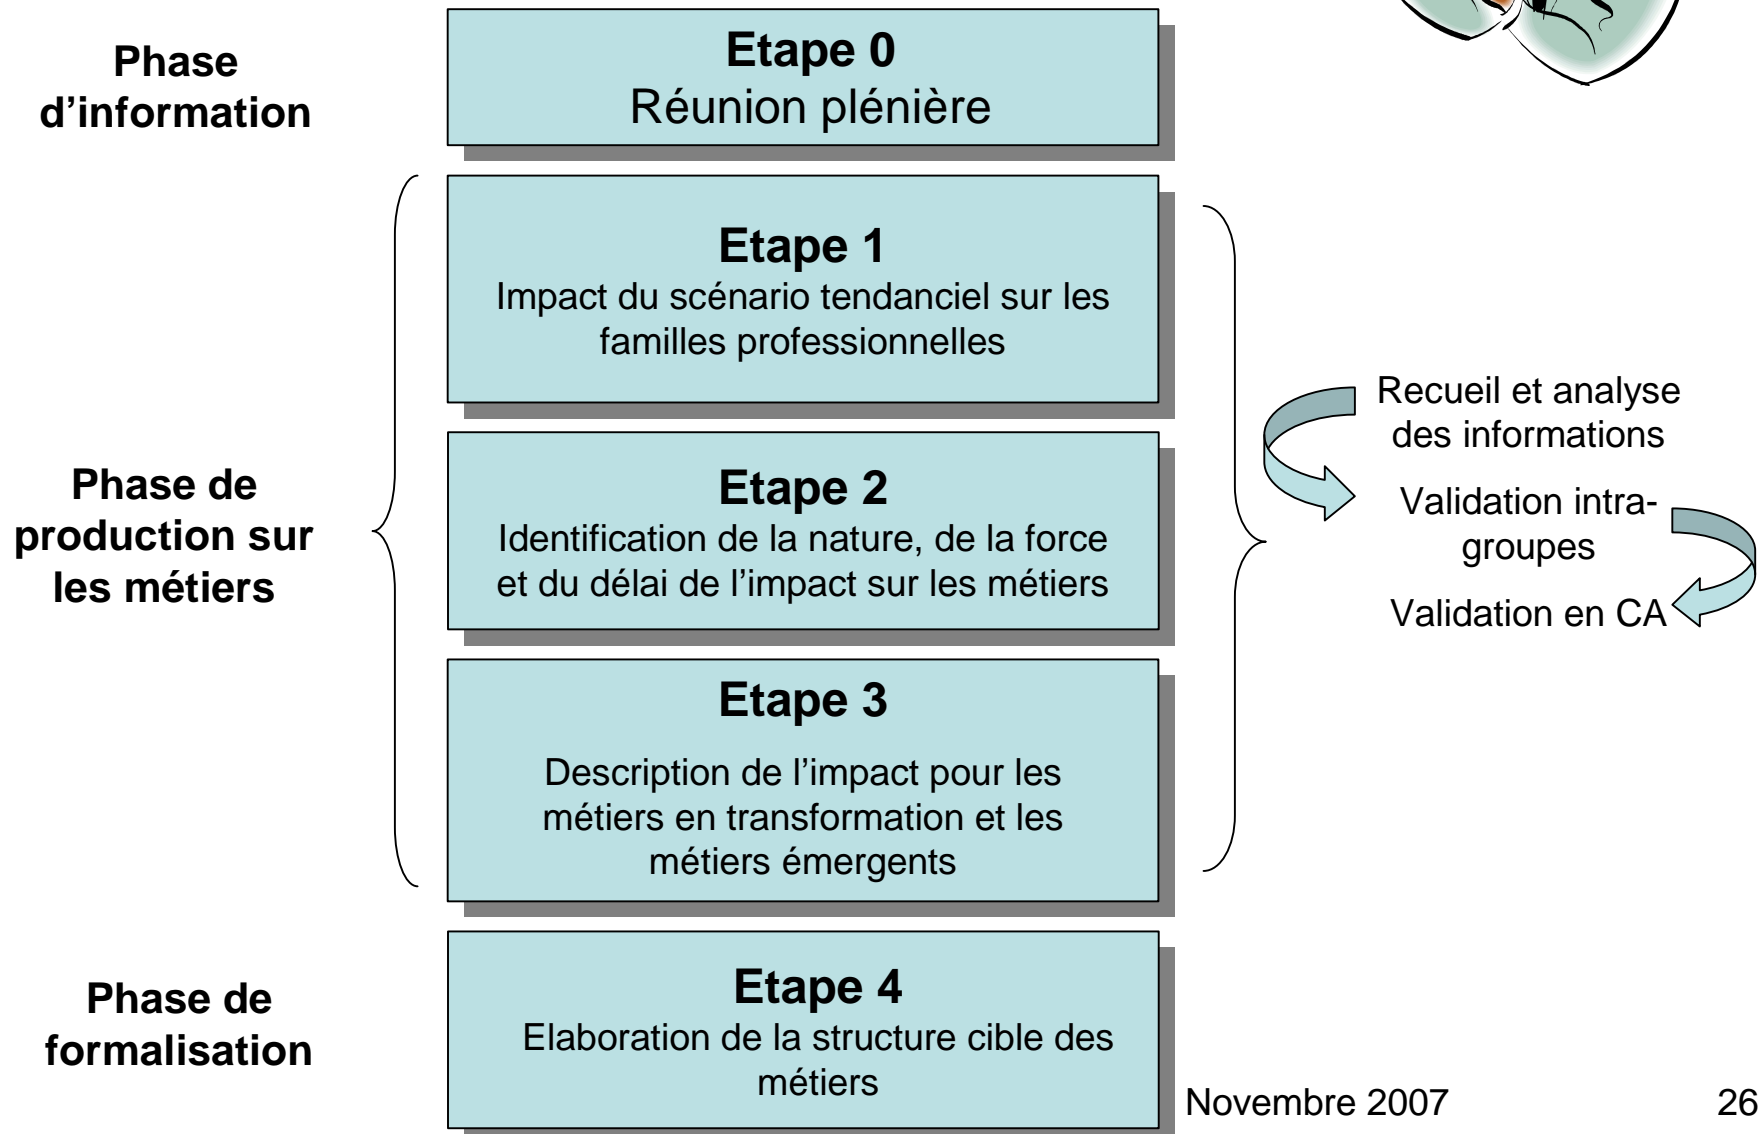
Phase d'information

Etape 0
Réunion plénière

Phase de production sur les métiers

Etape 1
Impact du scénario tendanciel sur les familles professionnelles

Etape 2
Identification de la nature, de la force et du délai de l'impact sur les métiers

Etape 3
Description de l'impact pour les métiers en transformation et les métiers émergents

Recueil et analyse des informations

Validation intra-groupes

Validation en CA

Phase de formalisation

Etape 4
Elaboration de la structure cible des métiers

Novembre 2007

26